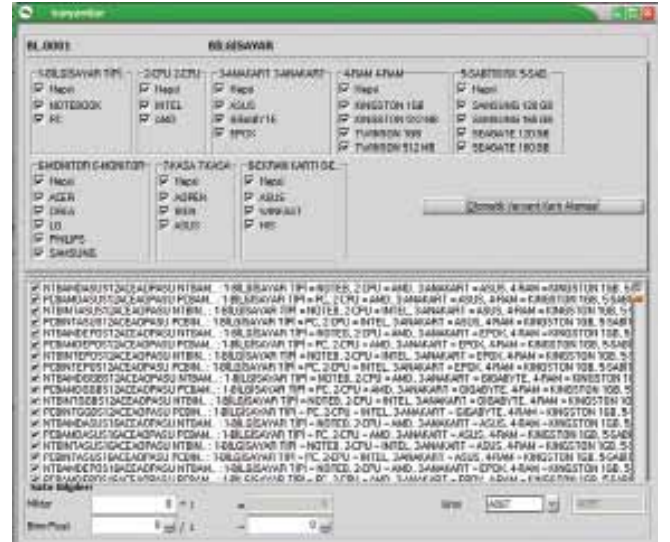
kompozitor

BL.0001 BİLGİSAYAR

1-BİLGİSAYAR TİPİ
Hepsi
NOTEBOOK
PC

2-CPU 2-CPU
Hepsi
INTEL
AMD

3-ANAKART 3-ANAKART
Hepsi
ASUS
GIGABYTE
EPOX

4-RAM 4-RAM
Hepsi
KINGSTON 1GB
KINGSTON 512MB
TWINMOS 1GB
TWINMOS 512 MB

5-SABİTDİSK 5-SABD
Hepsi
SAMSUNG 120 GB
SAMSUNG 160 GB
SEAGATE 120 GB
SEAGATE 160 GB

6-MONITOR 6-MONITOR
Hepsi
ACER
DIKIA
LG
PHILIPS
SAMSUNG

7-KASA 7-KASA
Hepsi
ASPEN
INKA
ASUS

8-EKRAN KARTI 8-E
Hepsi
ASUS
SAPPHIRE
MSI

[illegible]

NTBAMDASUS12ACEADPASU NTBAM... 1-BİLGİSAYAR TİPİ = NOTEB, 2-CPU = AMD, 3-ANAKART = ASUS, 4-RAM = KINGSTON 1GB, 5-SA
PCBAMDASUS12ACEADPASU PCBAM... 1-BİLGİSAYAR TİPİ = PC, 2-CPU = AMD, 3-ANAKART = ASUS, 4-RAM = KINGSTON 1GB, 5-SAB
NTBINTASUS12ACEADPASU NTBIN... 1-BİLGİSAYAR TİPİ = NOTEB, 2-CPU = INTEL, 3-ANAKART = ASUS, 4-RAM = KINGSTON 1GB, 5-
PCBINTASUS12ACEADPASU PCBIN... 1-BİLGİSAYAR TİPİ = PC, 2-CPU = INTEL, 3-ANAKART = ASUS, 4-RAM = KINGSTON 1GB, 5-SAB
NTBAMDEPOS12ACEADPASU NTBAM... 1-BİLGİSAYAR TİPİ = NOTEB, 2-CPU = AMD, 3-ANAKART = EPOX, 4-RAM = KINGSTON 1GB, 5-SA
PCBAMDEPOS12ACEADPASU PCBAM... 1-BİLGİSAYAR TİPİ = PC, 2-CPU = AMD, 3-ANAKART = EPOX, 4-RAM = KINGSTON 1GB, 5-SAB
NTBINTEPOS12ACEADPASU NTBIN... 1-BİLGİSAYAR TİPİ = NOTEB, 2-CPU = INTEL, 3-ANAKART = EPOX, 4-RAM = KINGSTON 1GB, 5-
PCBINTEPOS12ACEADPASU PCBIN... 1-BİLGİSAYAR TİPİ = PC, 2-CPU = INTEL, 3-ANAKART = EPOX, 4-RAM = KINGSTON 1GB, 5-SAB
NTBAMDGIGB12ACEADPASU NTBAM... 1-BİLGİSAYAR TİPİ = NOTEB, 2-CPU = AMD, 3-ANAKART = GIGABYTE, 4-RAM = KINGSTON 1
PCBAMDGIGB12ACEADPASU PCBAM... 1-BİLGİSAYAR TİPİ = PC, 2-CPU = AMD, 3-ANAKART = GIGABYTE, 4-RAM = KINGSTON 1GB, 5
NTBINTGIGB12ACEADPASU NTBIN... 1-BİLGİSAYAR TİPİ = NOTEB, 2-CPU = INTEL, 3-ANAKART = GIGABYTE, 4-RAM = KINGSTON 1
PCBINTGIGB12ACEADPASU PCBIN... 1-BİLGİSAYAR TİPİ = PC, 2-CPU = INTEL, 3-ANAKART = GIGABYTE, 4-RAM = KINGSTON 1GB, 5
NTBAMDASUS16ACEADPASU NTBAM... 1-BİLGİSAYAR TİPİ = NOTEB, 2-CPU = AMD, 3-ANAKART = ASUS, 4-RAM = KINGSTON 1GB, 5-SA
PCBAMDASUS16ACEADPASU PCBAM... 1-BİLGİSAYAR TİPİ = PC, 2-CPU = AMD, 3-ANAKART = ASUS, 4-RAM = KINGSTON 1GB, 5-SAB
NTBINTASUS16ACEADPASU NTBIN... 1-BİLGİSAYAR TİPİ = NOTEB, 2-CPU = INTEL, 3-ANAKART = ASUS, 4-RAM = KINGSTON 1GB, 5-
PCBINTASUS16ACEADPASU PCBIN... 1-BİLGİSAYAR TİPİ = PC, 2-CPU = INTEL, 3-ANAKART = ASUS, 4-RAM = KINGSTON 1GB, 5-SAB
NTBAMDEPOS16ACEADPASU NTBAM... 1-BİLGİSAYAR TİPİ = NOTEB, 2-CPU = AMD, 3-ANAKART = EPOX, 4-RAM = KINGSTON 1GB, 5-S
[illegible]

Satır Bilgileri
Miktar 0 = 1
BirimFiyat 0 / 1 0
Birim ADET